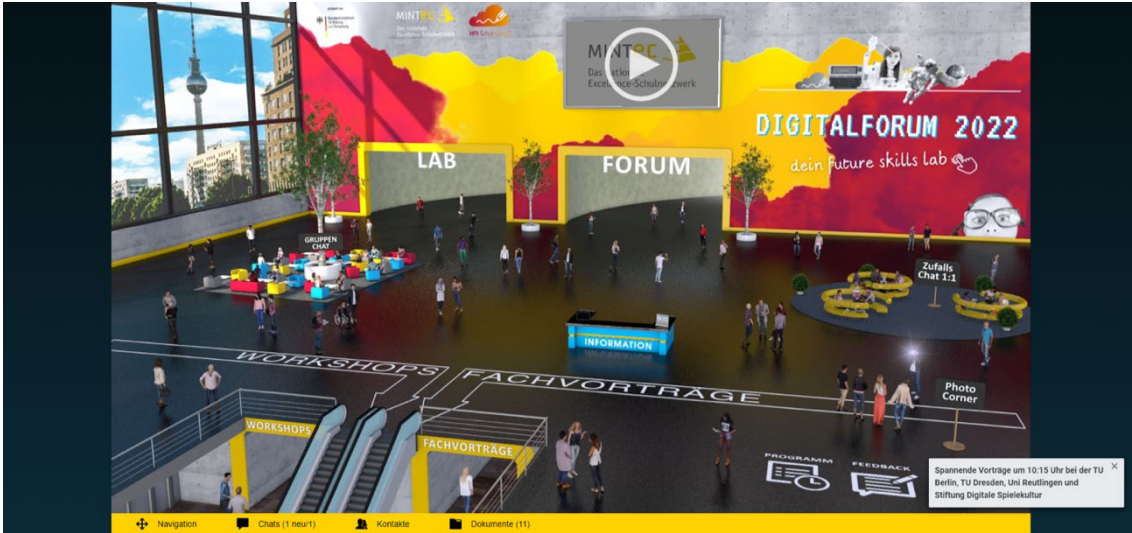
MINT EC
Das nationale Excellence-Schulnetzwerk

MINT EC
Das nation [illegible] Excellence-Schulne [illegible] zwerk

DIGITALFORUM 2022
dein future skills lab

LAB

FORUM

GRUPPEN CHAT

Zufalls Chat 1:1

INFORMATION

WORKSHOPS

FACHVORTRÄGE

Photo Corner

WORKSHOPS

FACHVORTRÄGE

PROGRAMM

FEEDBACK

Spannende Vorträge um 10:15 Uhr bei der TU Berlin, TU Dresden, Uni Reutlingen und Stiftung Digitale Spielekultur

×

Navigation

Chats (1 neu/1)

Kontakte

Dokumente (11)